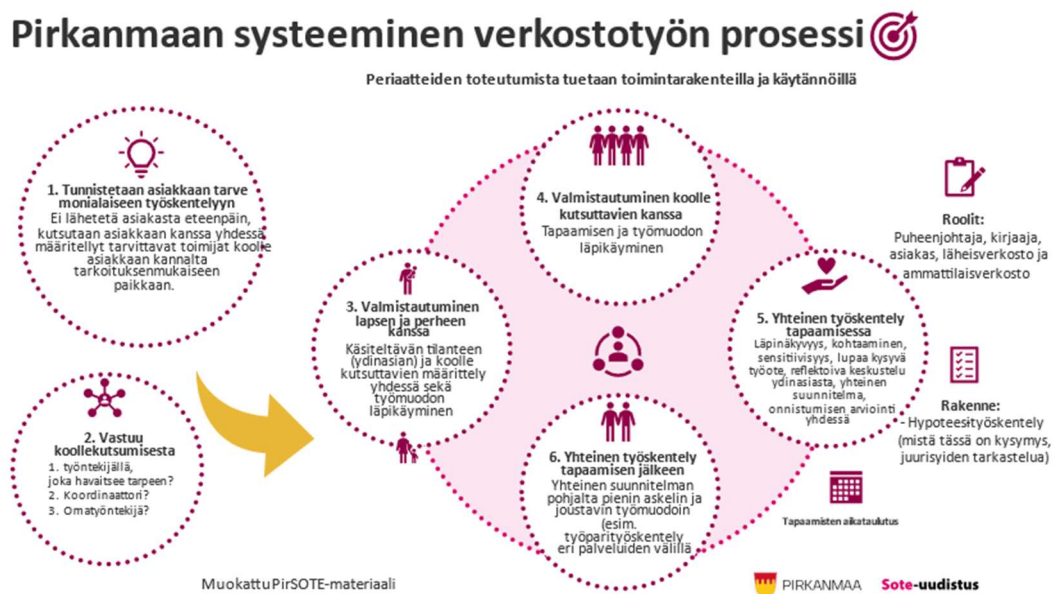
Pirkanmaan systeeminen verkostotyön prosessi

Periaatteiden toteutumista tuetaan toimintarakenteilla ja käytännöillä

1. Tunnistetaan asiakkaan tarve monialaiseen työskentelyyn
Ei lähetetä asiakasta eteenpäin, kutsutaan asiakkaan kanssa yhdessä määritellyt tarvittavat toimijat koolle asiakkaan kannalta tarkoituksenmukaiseen paikkaan.

2. Vastuu koollekutsumisesta
1. työntekijällä, joka havaitsee tarpeen?
2. Koordinaattori?
3. Omatyöntekijä?

3. Valmistautuminen lapsen ja perheen kanssa
Käsiteltävän tilanteen (ydinasian) ja koolle kutsuttavien määrittely yhdessä sekä työmuodon läpikäyminen

4. Valmistautuminen koolle kutsuttavien kanssa
Tapaamisen ja työmuodon läpikäyminen

5. Yhteinen työskentely tapaamisessa
Läpinäkyvyys, kohtaaminen, sensitiivisyys, lupaa kysyvä työote, reflektoiva keskustelu ydinasiasta, yhteinen suunnitelma, onnistumisen arviointi yhdessä

6. Yhteinen työskentely tapaamisen jälkeen
Yhteinen suunnitelman pohjalta pienin askelin ja joustavin työmuodoin (esim. työparityöskentely eri palveluiden välillä

Roolit:
Puheenjohtaja, kirjaaja, asiakas, läheisverkosto ja ammattilaisverkosto

Rakenne:
- Hypoteesityöskentely (mistä tässä on kysymys, juurisyiden tarkastelua)

Tapaamisten aikataulutus

MuokattuPirSOTE-materiaali

PIRKANMAA

Sote-uudistus